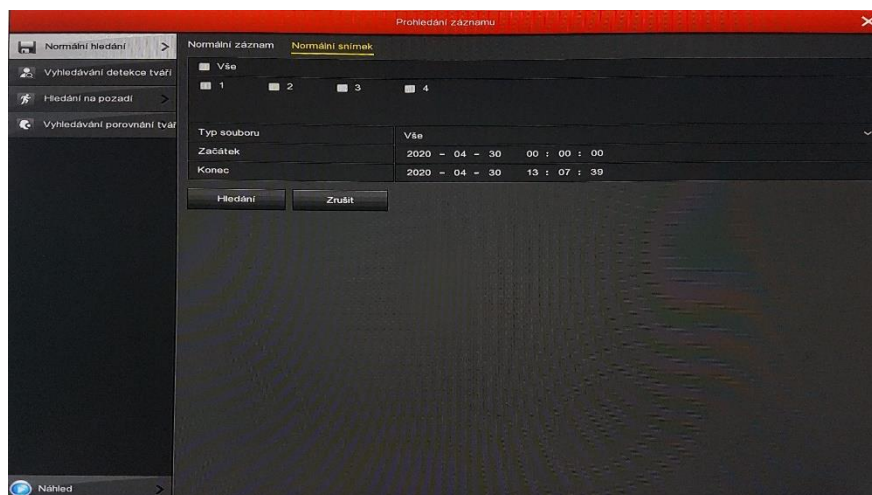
Prohledání záznamu

Normální hledání >
Vyhledávání detekce tváří
Hledání na pozadí >
Vyhledávání porovnání tvář

Normální záznam Normální snímek

Vše
1 2 3 4

| Typ souboru | Vše |
|---|---|
| Začátek | 2020 - 04 - 30 00 : 00 : 00 |
| Konec | 2020 - 04 - 30 13 : 07 : 39 |

Hledání Zrušit

Náhled >